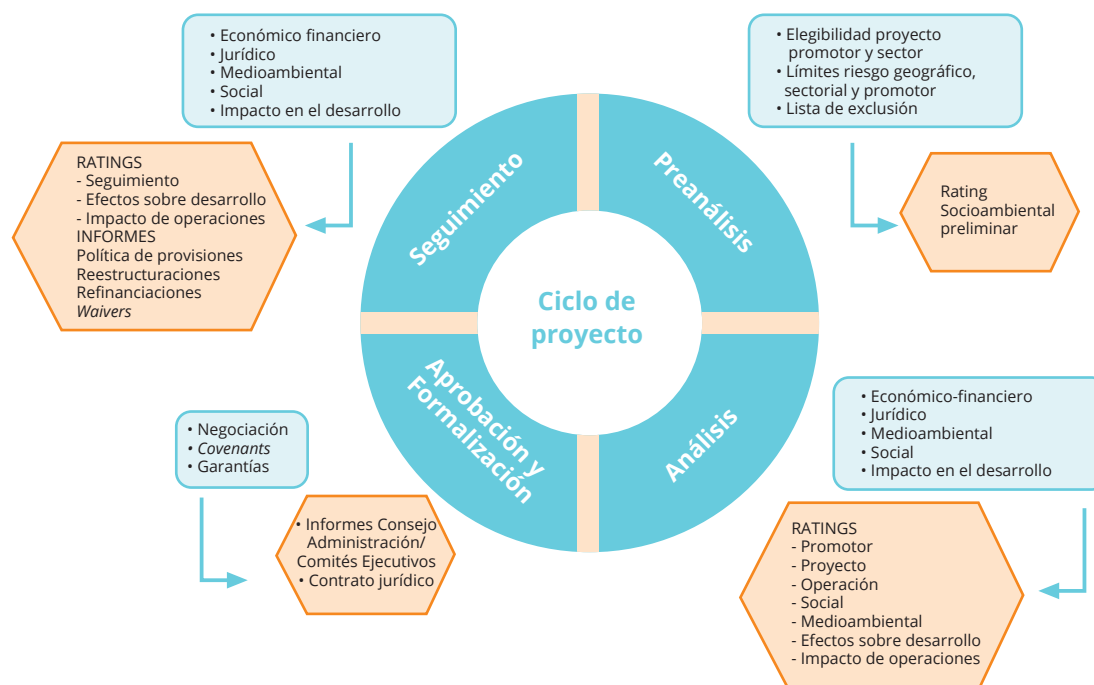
• Económico financiero
• Jurídico
• Medioambiental
• Social
• Impacto en el desarrollo

RATINGS
- Seguimiento
- Efectos sobre desarrollo
- Impacto de operaciones
INFORMES
Política de provisiones
Reestructuraciones
Refinanciaciones
*Waivers*

• Elegibilidad proyecto promotor y sector
• Límites riesgo geográfico, sectorial y promotor
• Lista de exclusión

Rating Socioambiental preliminar

Seguimiento

Preanálisis

Ciclo de proyecto

Aprobación y Formalización

Análisis

• Negociación
• *Covenants*
• Garantías

• Informes Consejo Administración/ Comités Ejecutivos
• Contrato jurídico

• Económico-financiero
• Jurídico
• Medioambiental
• Social
• Impacto en el desarrollo

RATINGS
- Promotor
- Proyecto
- Operación
- Social
- Medioambiental
- Efectos sobre desarrollo
- Impacto de operaciones